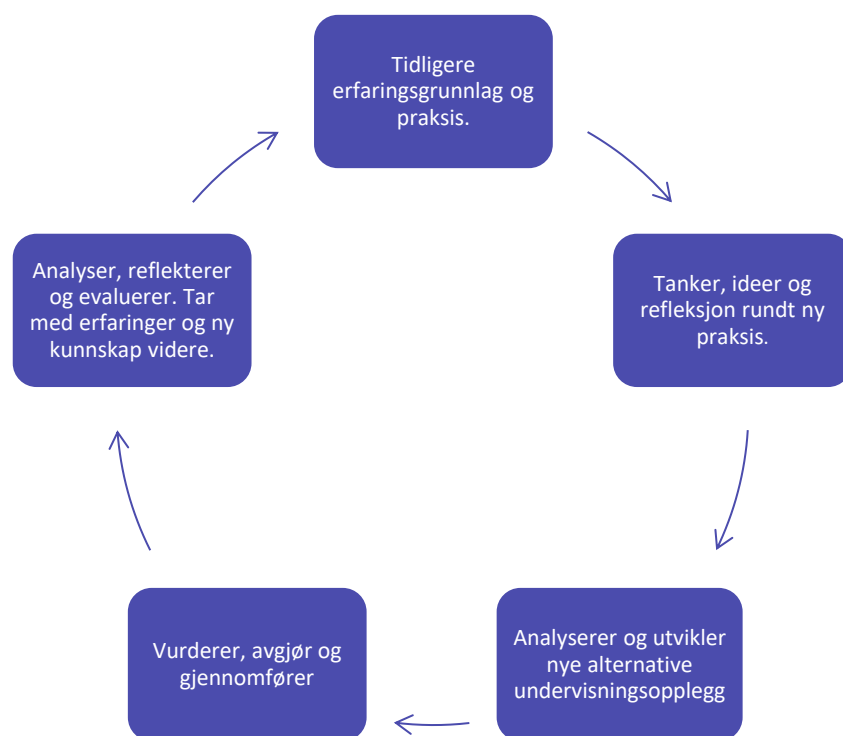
Tidligere erfaringsgrunnlag og praksis.

Tanker, ideer og refleksjon rundt ny praksis.

Analyserer og utvikler nye alternative undervisningsopplegg

Vurderer, avgjør og gjennomfører

Analyser, reflekterer og evaluerer. Tar med erfaringer og ny kunnskap videre.